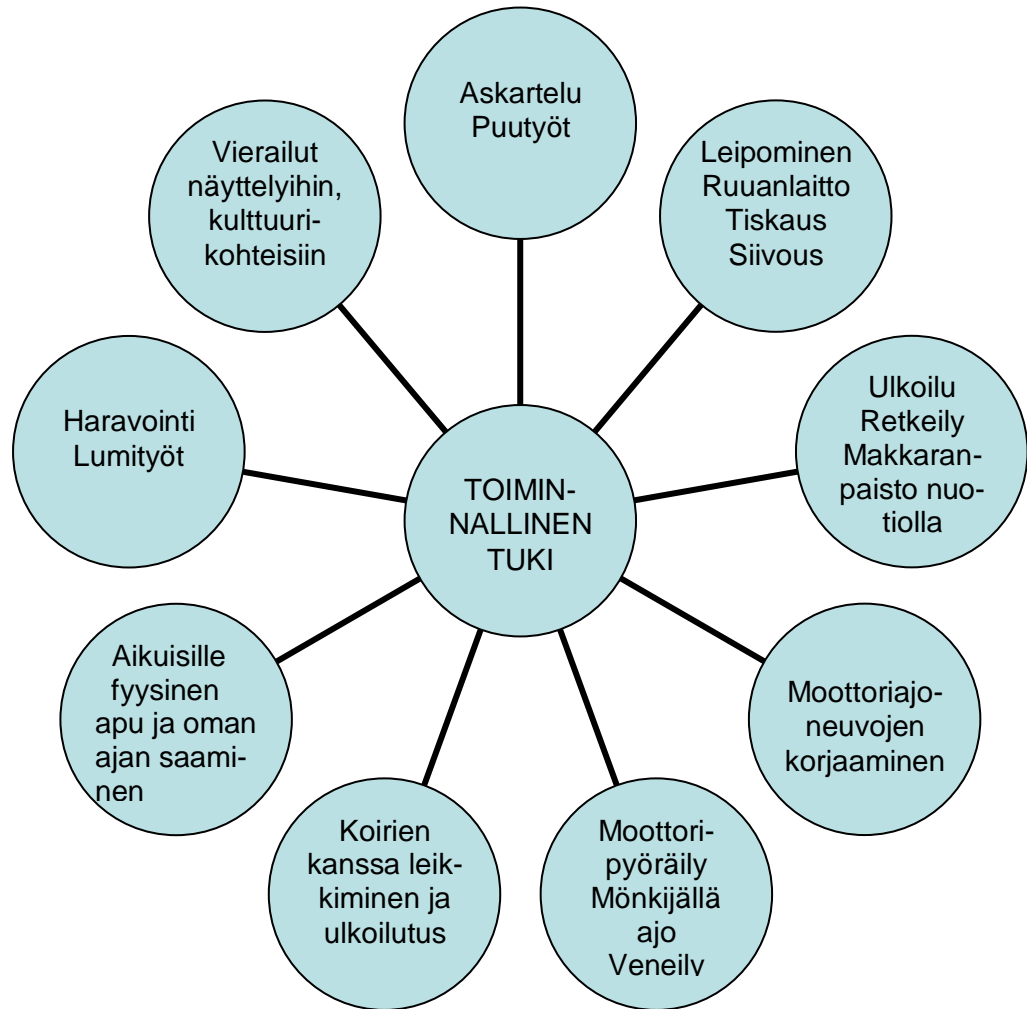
Askartelu
Puutyöt

Leipominen
Ruuanlaitto
Tiskaus
Siivous

Ulkoilu
Retkeily
Makkaranpaisto nuotiolla

Moottoriajoneuvojen korjaaminen

Moottoripyöräily
Mönkijällä ajo
Veneily

Koirien kanssa leikkiminen ja ulkoilutus

Aikuisille fyysinen apu ja oman ajan saaminen

Haravointi
Lumityöt

Vierailut näyttelyihin, kulttuurikohteisiin

TOIMINNALLINEN TUKI